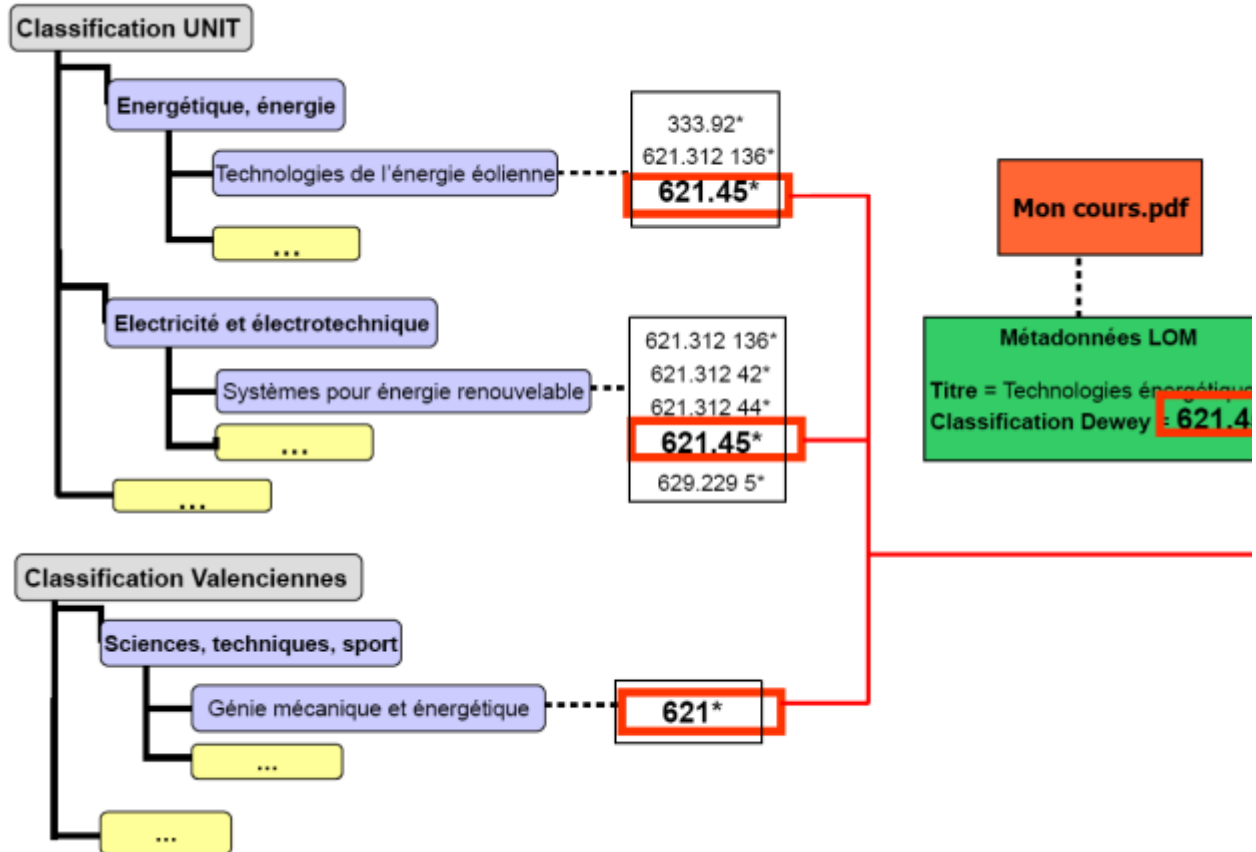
Classification UNIT

Energétique, énergie

Technologies de l'énergie éolienne

...

Electricité et électrotechnique

Systèmes pour énergie renouvelable

...

...

333.92*
621.312 136*
621.45*

621.312 136*
621.312 42*
621.312 44*
621.45*
629.229 5*

Mon cours.pdf

Métadonnées LOM

Titre = Technologies énergétique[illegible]
Classification Dewey = 621.4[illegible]

Classification Valenciennes

Sciences, techniques, sport

Génie mécanique et énergétique

...

...

621*